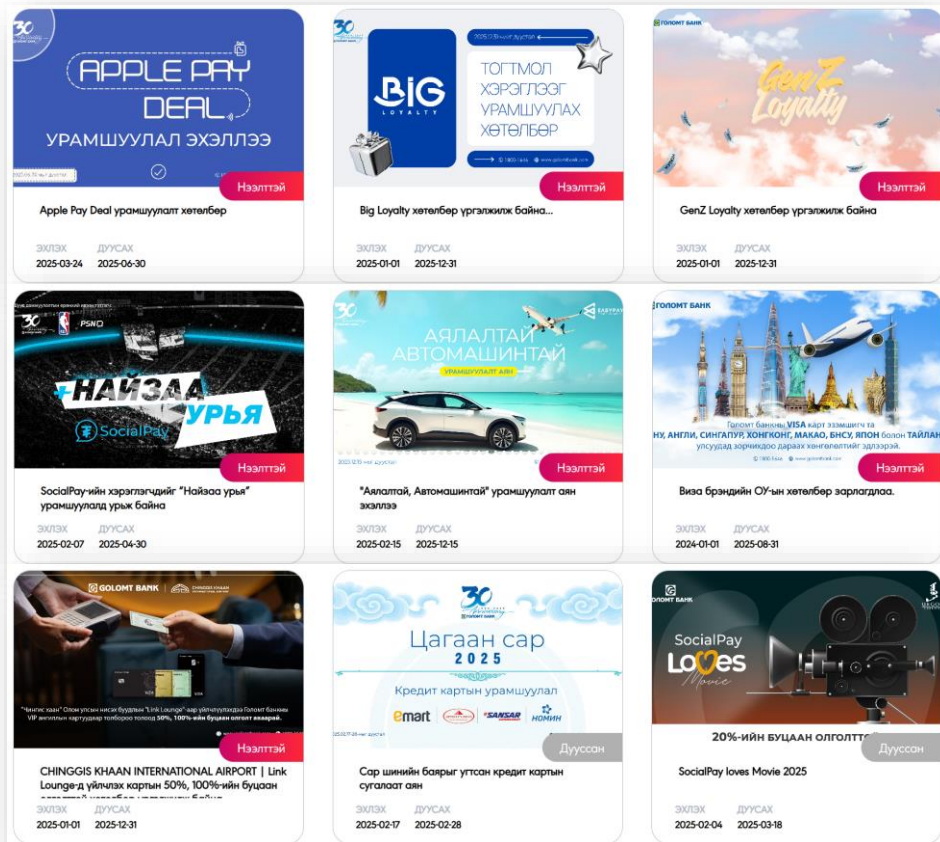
APPLE PAY DEAL
УРАМШУУЛАЛ ЭХЭЛЛЭЭ

Нээлттэй

Apple Pay Deal урамшуулалт хөтөлбөр

ЭХЛЭХ 2025-03-24
ДУУСАХ 2025-06-30

BIG LOYALTY

ТОГТМОЛ ХЭРЭГЛЭГЧЭЭ УРАМШУУЛАХ ХӨТӨЛБӨР

Нээлттэй

Big Loyalty хөтөлбөр үргэлжилж байна...

ЭХЛЭХ 2025-01-01
ДУУСАХ 2025-12-31

ГОЛОМТ БАНК

GenZ Loyalty

Нээлттэй

GenZ Loyalty хөтөлбөр үргэлжилж байна

ЭХЛЭХ 2025-01-01
ДУУСАХ 2025-12-31

PSN

+НАЙЗАА УРЬЯ

SocialPay

Нээлттэй

SocialPay-ийн хэрэглэгчдийг "Найзаа урья" урамшуулалд урьж байна

ЭХЛЭХ 2025-02-07
ДУУСАХ 2025-04-30

АЯЛАЛТАЙ АВТОМАШИНТАЙ

УРАМШУУЛАЛ АЯН

Нээлттэй

"Аялалтай, Автомашинтай" урамшуулалт аян эхэллээ

ЭХЛЭХ 2025-02-15
ДУУСАХ 2025-12-15

ГОЛОМТ БАНК

Голомт банкны VISA карт эзэмшигч та
НУ, АНГЛИ, СИНГАПУР, ХОНГКОНГ, МАКАО, БНСУ, ЯПОН болон ТАЙЛАН
улсуудад зорчихдоо дараах хөнгөлөлтийг эдлээрэй.

Нээлттэй

Виза брэндийн ОУ-ын хөтөлбөр зарлагдлаа.

ЭХЛЭХ 2024-01-01
ДУУСАХ 2025-08-31

GOLOMT BANK | CHINGGIS KHAAN

Нээлттэй

CHINGGIS KHAAN INTERNATIONAL AIRPORT | Link Lounge-д үйлчлэх картын 50%, 100%-ийн буцаан

ЭХЛЭХ 2025-01-01
ДУУСАХ 2025-12-31

Цагаан сар 2025

Кредит картын урамшуулал

emart SANSAR НОМИН

Дууссан

Сар шинийн баярыг угтсан кредит картын сугалаат аян

ЭХЛЭХ 2025-02-17
ДУУСАХ 2025-02-28

ГОЛОМТ БАНК

SocialPay Loves Movie

20%-ИЙН БУЦААН ОЛГОЛТ

Дууссан

SocialPay loves Movie 2025

ЭХЛЭХ 2025-02-04
ДУУСАХ 2025-03-18